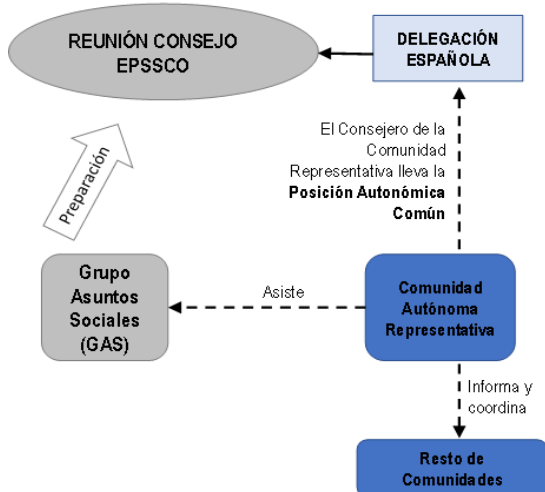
REUNIÓN CONSEJO EPSSCO

DELEGACIÓN ESPAÑOLA

Preparación

El Consejero de la Comunidad Representativa lleva la **Posición Autonómica Común**

Grupo Asuntos Sociales (GAS)

Asiste

Comunidad Autónoma Representativa

Informa y coordina

Resto de Comunidades